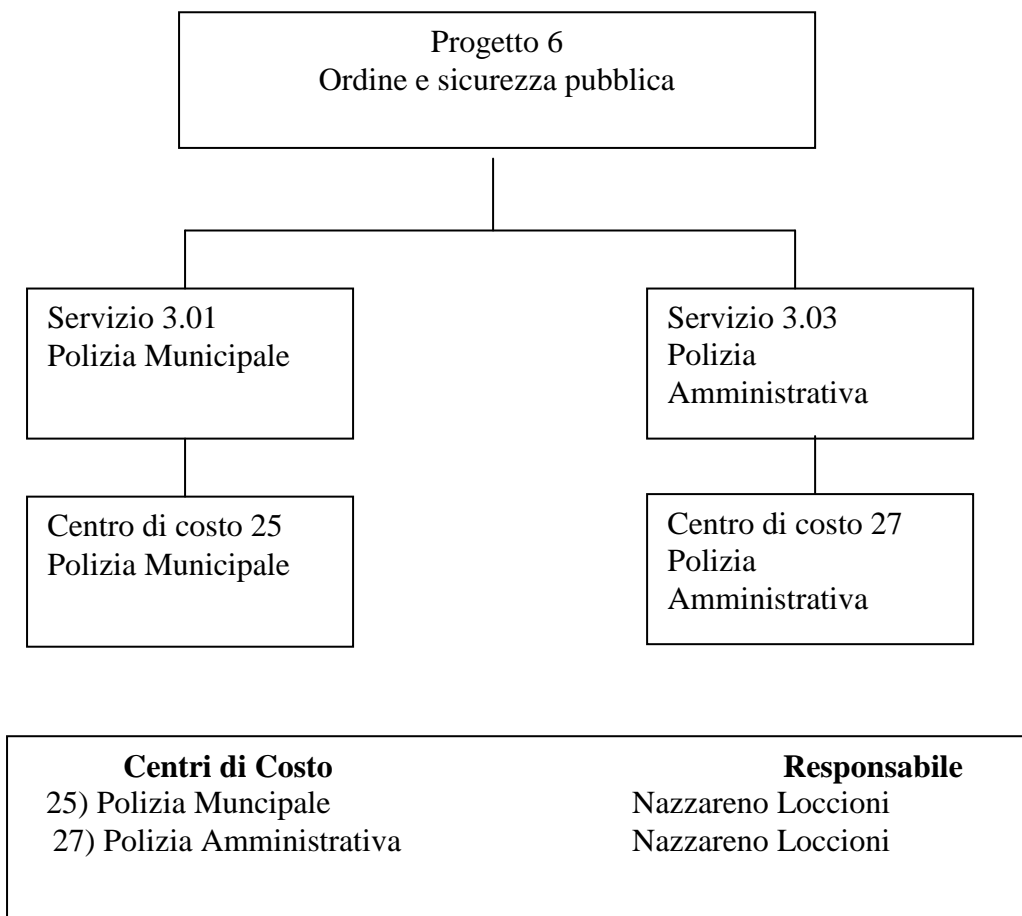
Progetto 6
Ordine e sicurezza pubblica

Servizio 3.01
Polizia Municipale

Servizio 3.03
Polizia Amministrativa

Centro di costo 25
Polizia Municipale

Centro di costo 27
Polizia Amministrativa

| Centri di Costo | Responsabile |
|---|---|
| 25) Polizia Muncipale | Nazzareno Loccioni |
| 27) Polizia Amministrativa | Nazzareno Loccioni |